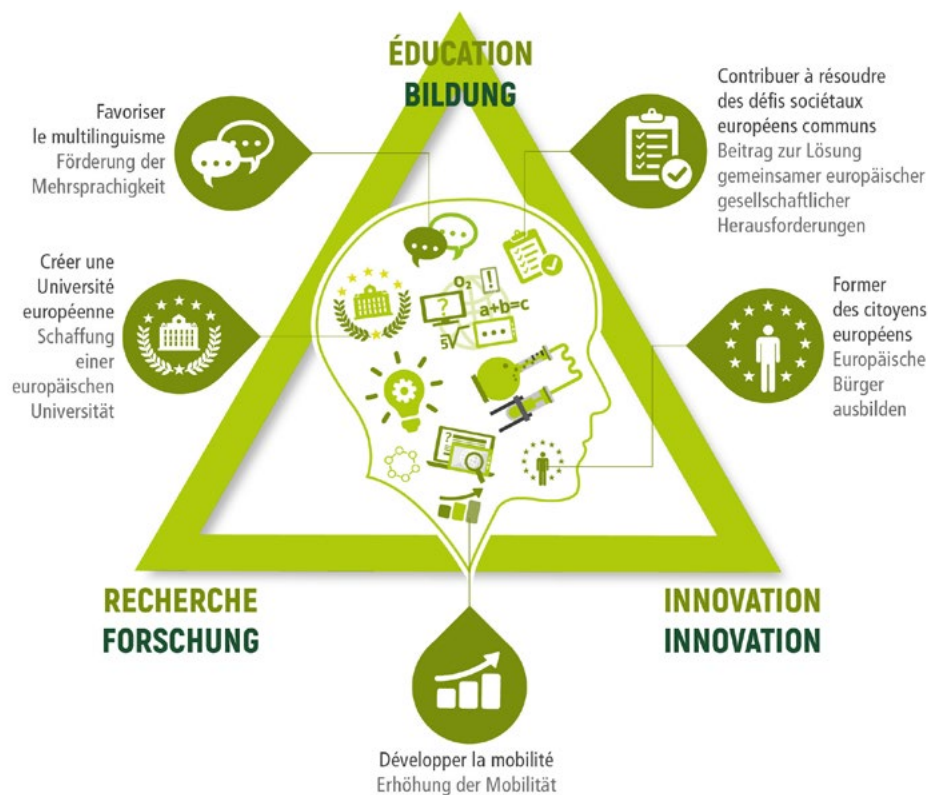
ÉDUCATION
BILDUNG

Favoriser le multilinguisme
Förderung der Mehrsprachigkeit

Contribuer à résoudre des défis sociétaux européens communs
Beitrag zur Lösung gemeinsamer europäischer gesellschaftlicher Herausforderungen

Créer une Université européenne
Schaffung einer europäischen Universität

Former des citoyens européens
Europäische Bürger ausbilden

$O_2$ !
?
a+b=c
$5\sqrt{}$

RECHERCHE
FORSCHUNG

INNOVATION
INNOVATION

Développer la mobilité
Erhöhung der Mobilität